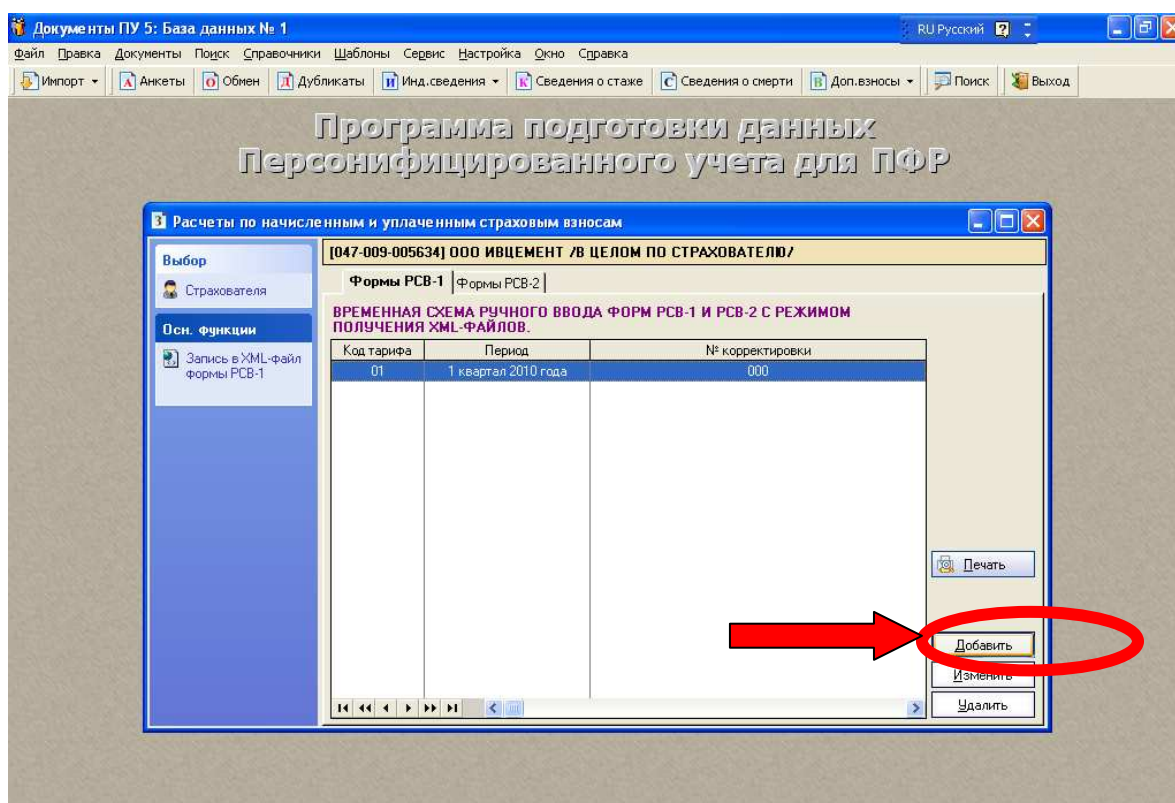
Документы ПУ 5: База данных № 1

RU Русский

Файл Правка Документы Поиск Справочники Шаблоны Сервис Настройка Окно Справка

Импорт Анкеты Обмен Дубликаты Инд.сведения Сведения о стаже Сведения о смерти Доп.взносы Поиск Выход

Программа подготовки данных
Персонифицированного учета для ПФР

Расчеты по начисленным и уплаченным страховым взносам

Выбор

Страхователя

Осн. функции

Запись в XML-файл формы РСВ-1

[047-009-005634] ООО ИВЦЕМЕНТ /В ЦЕЛОМ ПО СТРАХОВАТЕЛЮ/

Формы РСВ-1 Формы РСВ-2

ВРЕМЕННАЯ СХЕМА РУЧНОГО ВВОДА ФОРМ РСВ-1 И РСВ-2 С РЕЖИМОМ ПОЛУЧЕНИЯ XML-ФАЙЛОВ.

| Код тарифа | Период | № корректировки |
|---|---|---|
| 01 | 1 квартал 2010 года | 000 |

Печать

Добавить

Изменить

Удалить